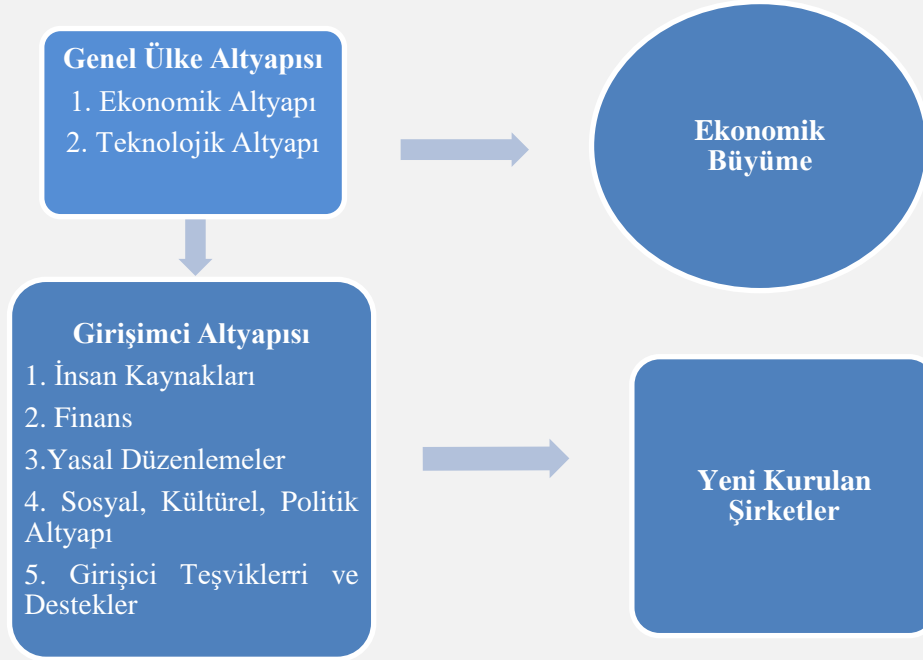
Genel Ülke Altyapısı
1. Ekonomik Altyapı
2. Teknolojik Altyapı

Ekonomik Büyüme

Girişimci Altyapısı
1. İnsan Kaynakları
2. Finans
3.Yasal Düzenlemeler
4. Sosyal, Kültürel, Politik Altyapı
5. Girişici Teşviklerri ve Destekler

Yeni Kurulan Şirketler